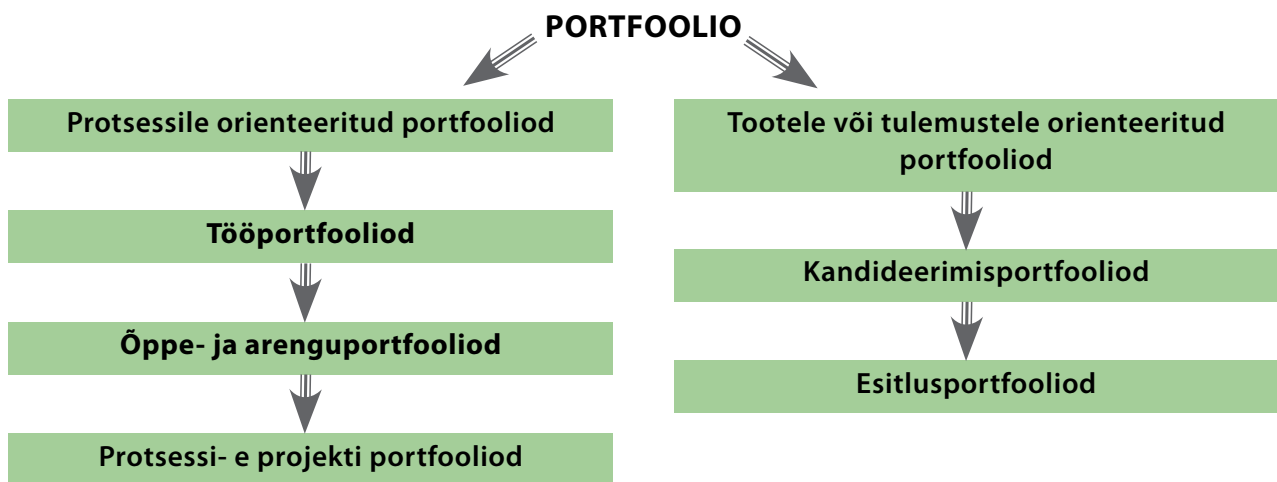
PORTFOOLIO

Protsessile orienteeritud portfooliod

Tööportfooliod

Õppe- ja arenguportfooliod

Protsessi- e projekti portfooliod

Tootele või tulemustele orienteeritud portfooliod

Kandideerimisportfooliod

Esitlusportfooliod